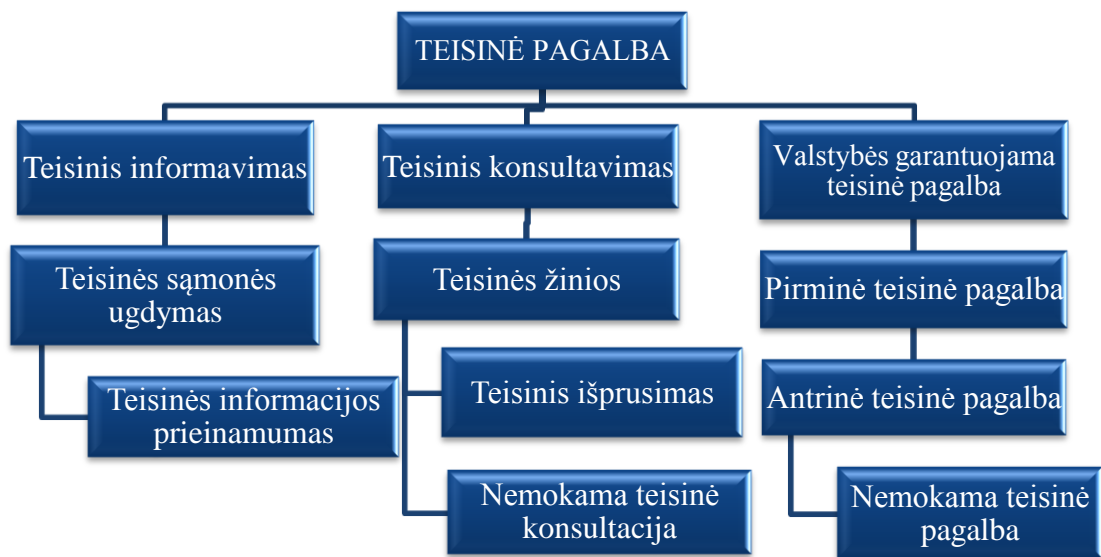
TEISINĖ PAGALBA

Teisinis informavimas

Teisinės sąmonės ugdymas

Teisinės informacijos prieinamumas

Teisinis konsultavimas

Teisinės žinios

Teisinis išprusimas

Nemokama teisinė konsultacija

Valstybės garantuojama teisinė pagalba

Pirminė teisinė pagalba

Antrinė teisinė pagalba

Nemokama teisinė pagalba